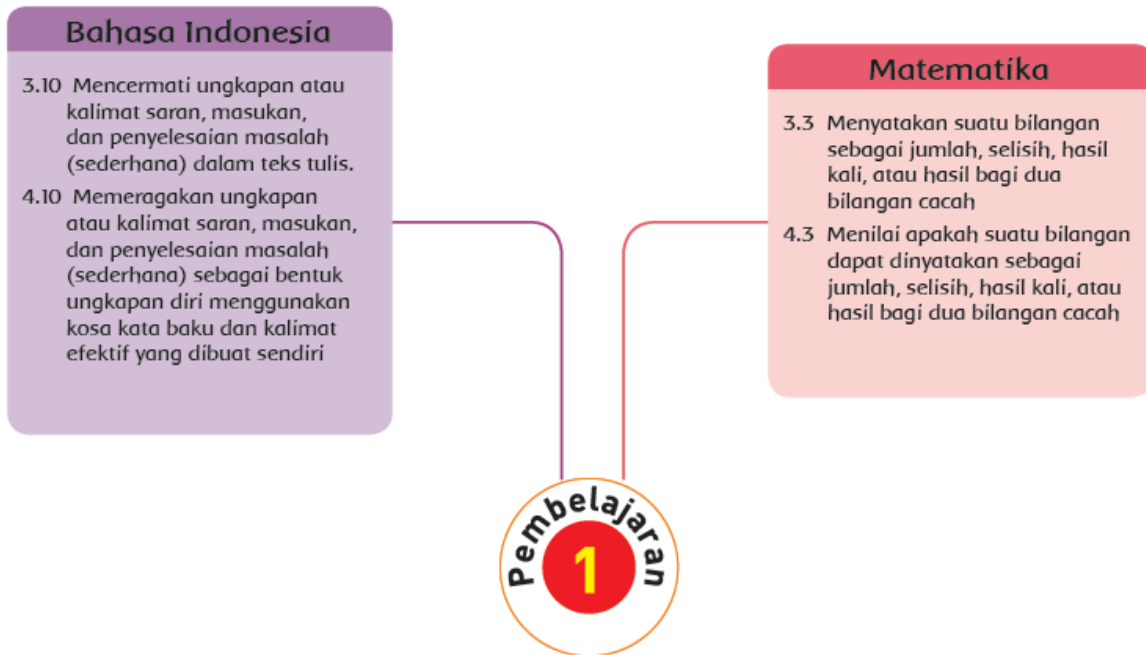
Bahasa Indonesia

3.10 Mencermati ungkapan atau kalimat saran, masukan, dan penyelesaian masalah (sederhana) dalam teks tulis.

4.10 Memeragakan ungkapan atau kalimat saran, masukan, dan penyelesaian masalah (sederhana) sebagai bentuk ungkapan diri menggunakan kosa kata baku dan kalimat efektif yang dibuat sendiri

Matematika

3.3 Menyatakan suatu bilangan sebagai jumlah, selisih, hasil kali, atau hasil bagi dua bilangan cacah

4.3 Menilai apakah suatu bilangan dapat dinyatakan sebagai jumlah, selisih, hasil kali, atau hasil bagi dua bilangan cacah

Pembelajaran

1